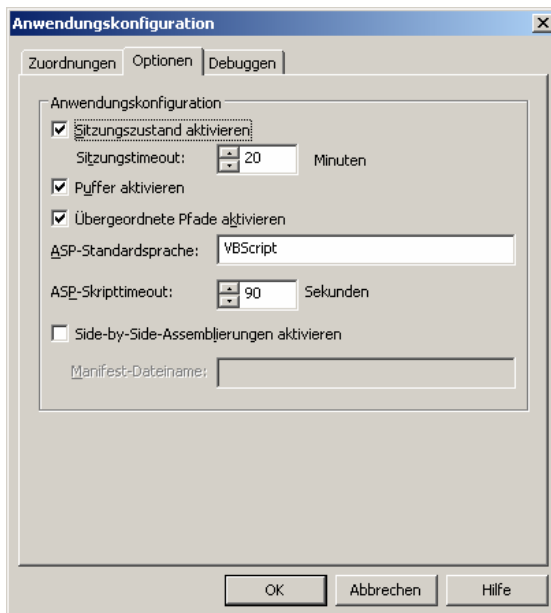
Anwendungskonfiguration

Zuordnungen | Optionen | Debuggen

Anwendungskonfiguration

☑ Sitzungszustand aktivieren

Sitzungstimeout: 20 Minuten

☑ Puffer aktivieren

☑ Übergeordnete Pfade aktivieren

ASP-Standardsprache: VBScript

ASP-Skripttimeout: 90 Sekunden

☐ Side-by-Side-Assemblierungen aktivieren

Manifest-Dateiname:

OK | Abbrechen | Hilfe